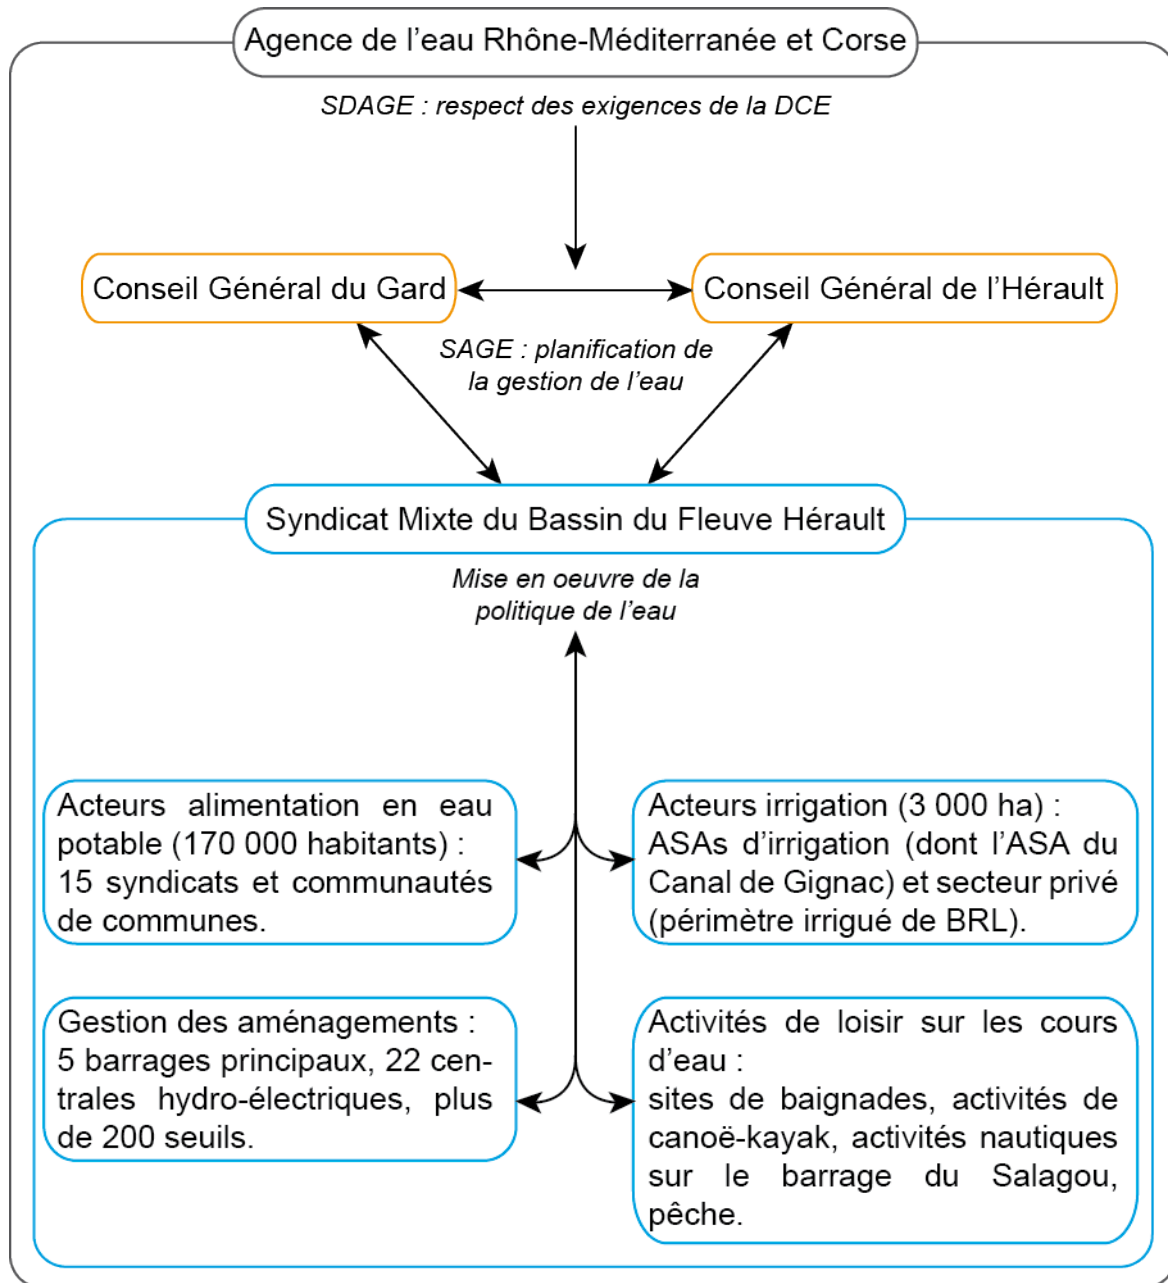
Agence de l’eau Rhône-Méditerranée et Corse

SDAGE : respect des exigences de la DCE

Conseil Général du Gard

Conseil Général de l’Hérault

SAGE : planification de la gestion de l’eau

Syndicat Mixte du Bassin du Fleuve Hérault

Mise en oeuvre de la politique de l’eau

Acteurs alimentation en eau potable (170 000 habitants) : 15 syndicats et communautés de communes.

Acteurs irrigation (3 000 ha) : ASAs d’irrigation (dont l’ASA du Canal de Gignac) et secteur privé (périmètre irrigué de BRL).

Gestion des aménagements : 5 barrages principaux, 22 centrales hydro-électriques, plus de 200 seuils.

Activités de loisir sur les cours d’eau :
sites de baignades, activités de canoë-kayak, activités nautiques sur le barrage du Salagou, pêche.